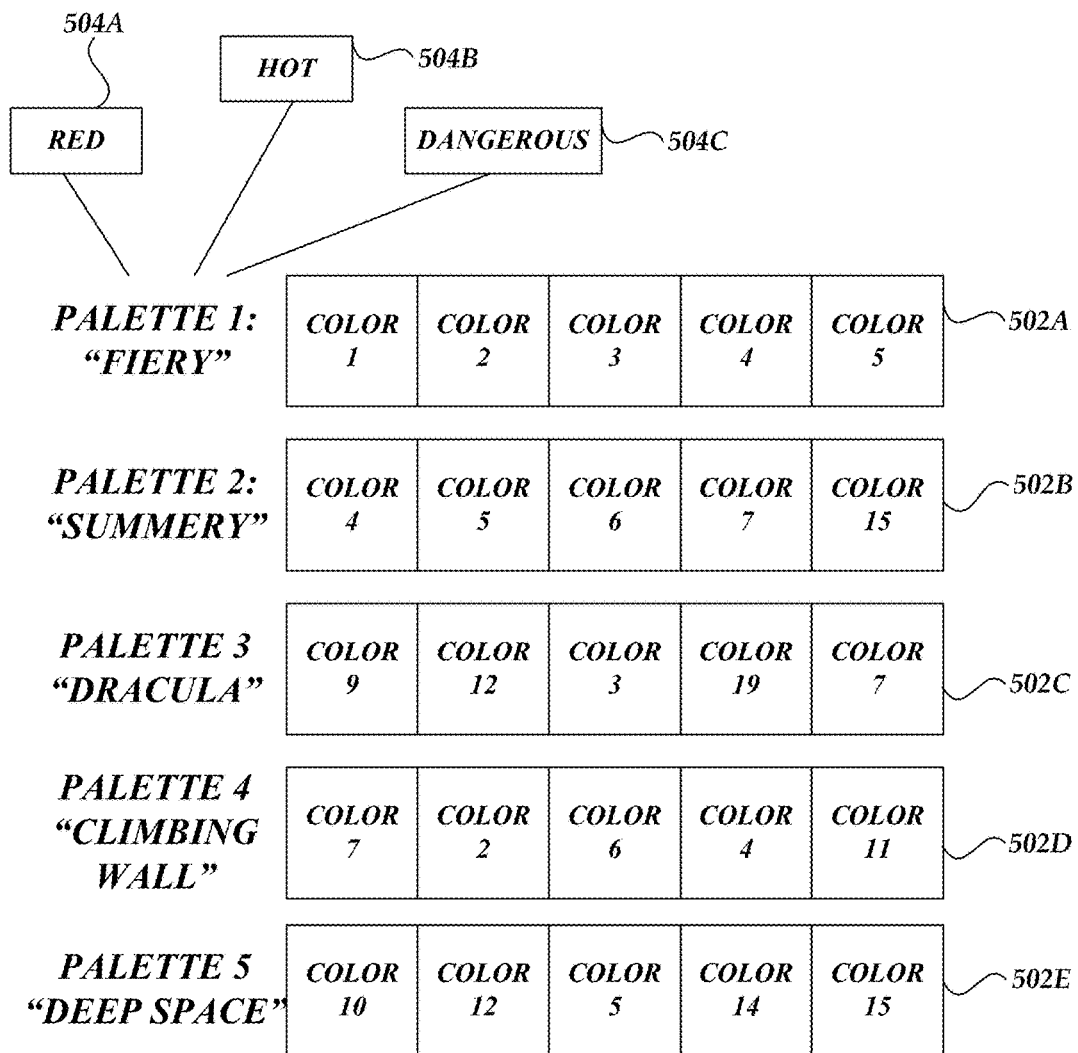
504A

HOT

504B

RED

DANGEROUS

504C

PALETTE 1: "FIERY"

| COLOR 1 | COLOR 2 | COLOR 3 | COLOR 4 | COLOR 5 |
|---|---|---|---|---|

502A

PALETTE 2: "SUMMERY"

| COLOR 4 | COLOR 5 | COLOR 6 | COLOR 7 | COLOR 15 |
|---|---|---|---|---|

502B

PALETTE 3 "DRACULA"

| COLOR 9 | COLOR 12 | COLOR 3 | COLOR 19 | COLOR 7 |
|---|---|---|---|---|

502C

PALETTE 4 "CLIMBING WALL"

| COLOR 7 | COLOR 2 | COLOR 6 | COLOR 4 | COLOR 11 |
|---|---|---|---|---|

502D

PALETTE 5 "DEEP SPACE"

| COLOR 10 | COLOR 12 | COLOR 5 | COLOR 14 | COLOR 15 |
|---|---|---|---|---|

502E